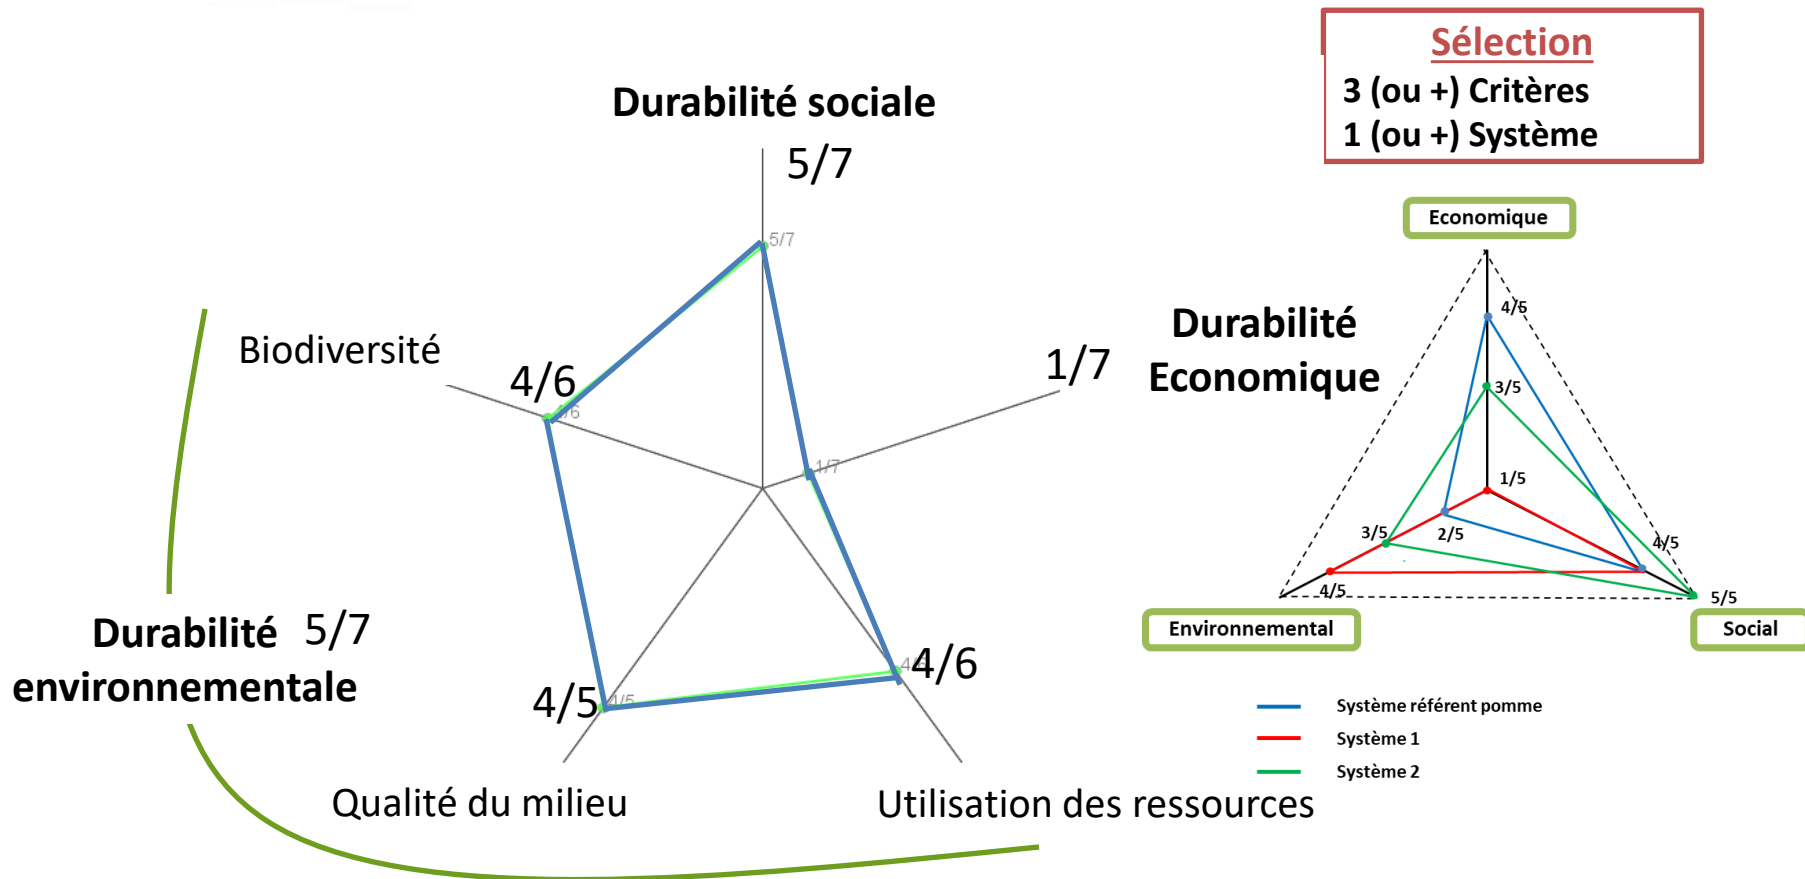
Sélection
3 (ou +) Critères
1 (ou +) Système

Durabilité sociale

5/7

5/7

Biodiversité

4/6

4/6

1/7

1/7

Durabilité Economique

Durabilité environnementale

5/7

4/5

4/5

4/6

4/6

Qualité du milieu

Utilisation des ressources

Economique

4/5

3/5

1/5

3/5

2/5

4/5

4/5

5/5

Environnemental

Social

Système référent pomme
Système 1
Système 2